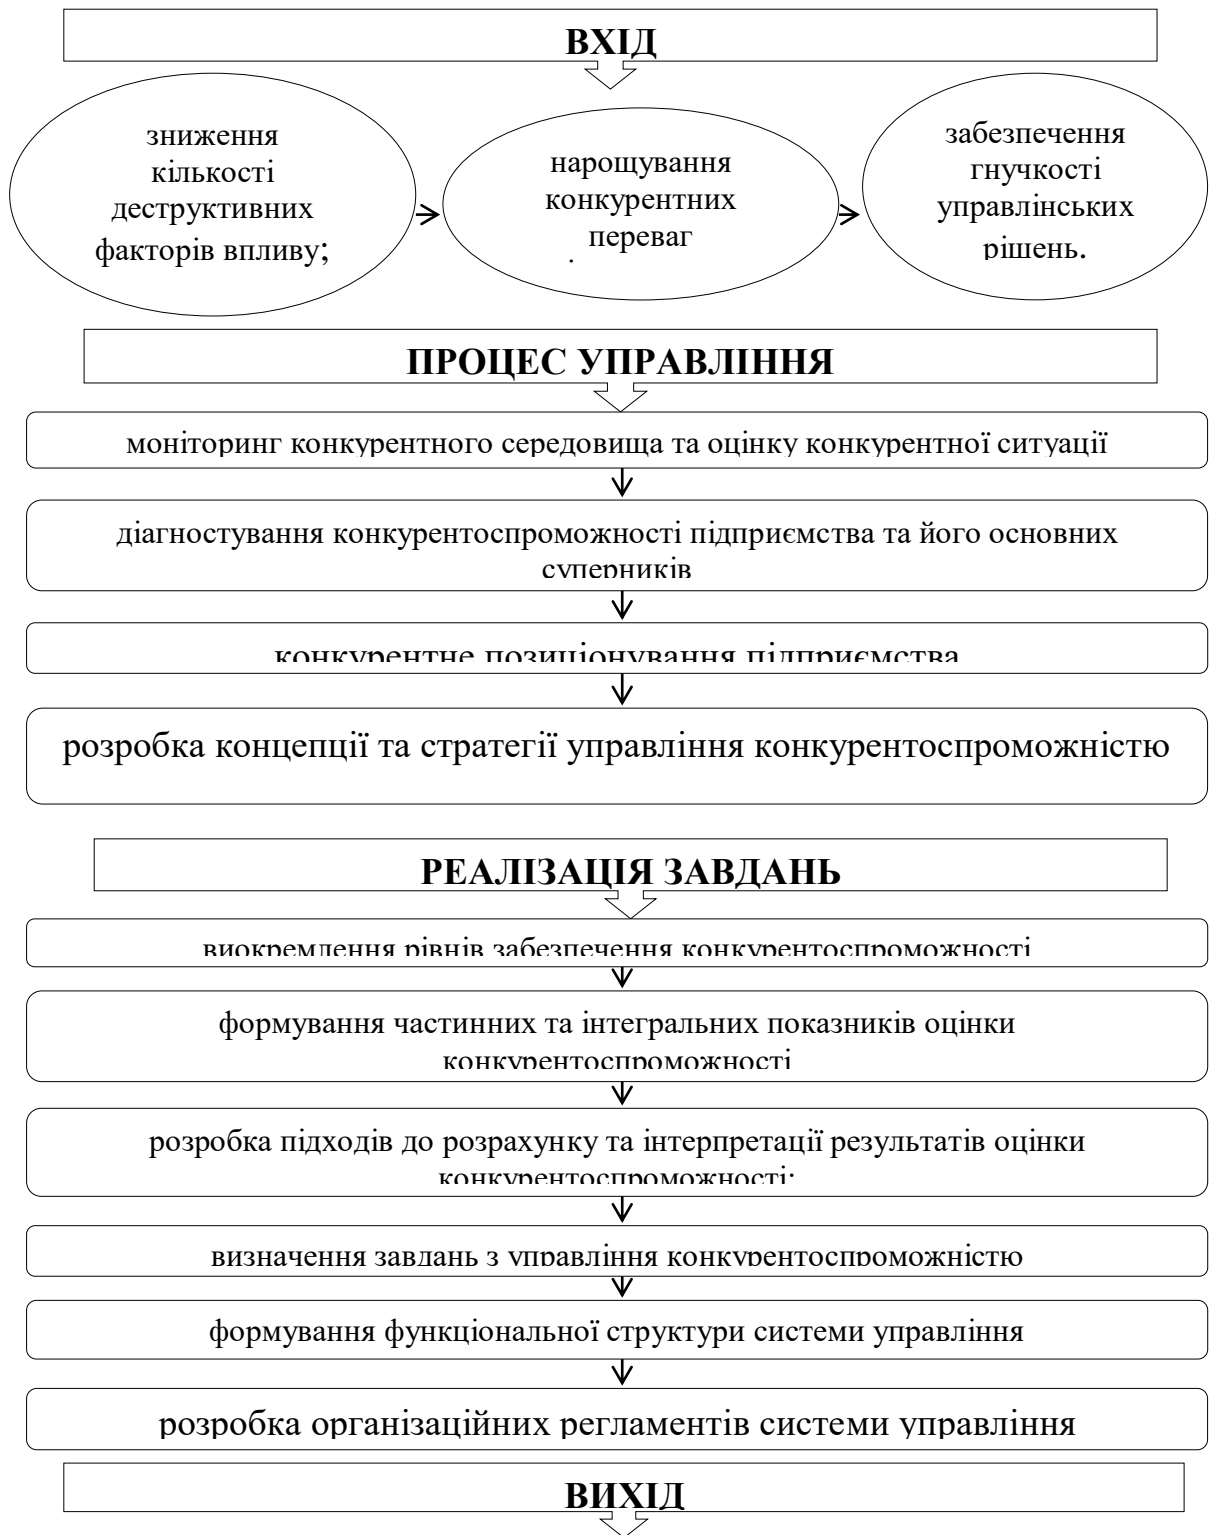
ВХІД

зниження кількості деструктивних факторів впливу;

нарощування конкурентних переваг

забезпечення гнучкості управлінських рішень.

ПРОЦЕС УПРАВЛІННЯ

моніторинг конкурентного середовища та оцінку конкурентної ситуації

діагностування конкурентоспроможності підприємства та його основних суперників

конкурентне позиціонування підприємства

розробка концепції та стратегії управління конкурентоспроможністю

РЕАЛІЗАЦІЯ ЗАВДАНЬ

виокремлення рівнів забезпечення конкурентоспроможності

формування частинних та інтегральних показників оцінки конкурентоспроможності

розробка підходів до розрахунку та інтерпретації результатів оцінки конкурентоспроможності;

визначення завдань з управління конкурентоспроможністю

формування функціональної структури системи управління

розробка організаційних регламентів системи управління

ВИХІД